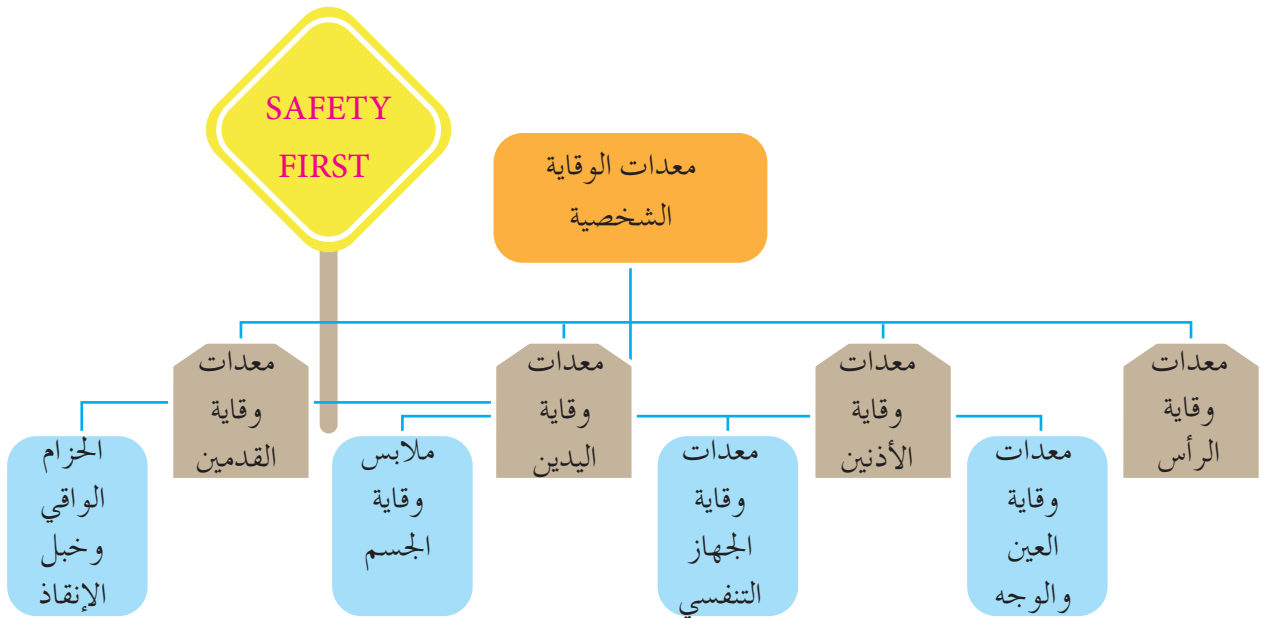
SAFETY FIRST

معدات الوقاية الشخصية

معدات وقاية الرأس

معدات وقاية الأذنين

معدات وقاية اليدين

معدات وقاية القدمين

معدات وقاية العين والوجه

معدات وقاية الجهاز التنفسي

ملابس وقاية الجسم

الحزام الواقي وخبل الإنقاذ